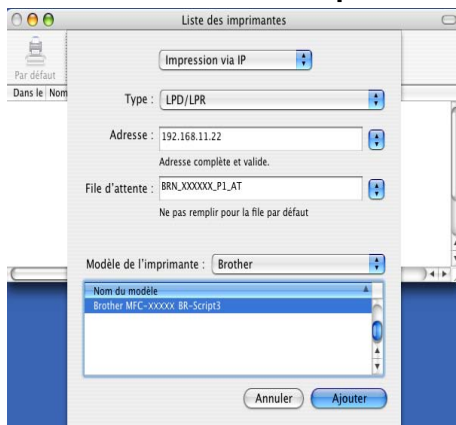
Liste des imprimantes

Par défaut

Dans le Nom

Impression via IP

Type : LPD/LPR

Adresse : 192.168.11.22

Adresse complète et valide.

File d'attente : BRN_XXXXXX_P1_AT

Ne pas remplir pour la file par défaut

Modèle de l'imprimante : Brother

| Nom du modèle |
|---|
| Brother MFC-XXXXX BR-Script3 |

Annuler Ajouter